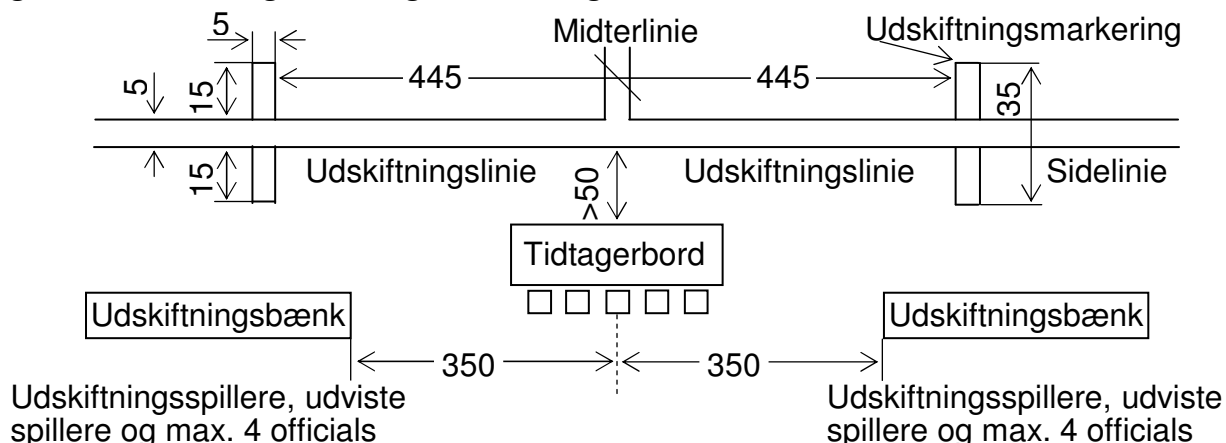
5

Midterlinie

Udskiftningsmarkering

5

15

445

445

35

15

Udskiftningslinie

>50

Udskiftningslinie

Sidelinie

Tidtagerbord

Udskiftningsbænk

Udskiftningsbænk

350

350

Udskiftningsspillere, udviste spillere og max. 4 officials

Udskiftningsspillere, udviste spillere og max. 4 officials